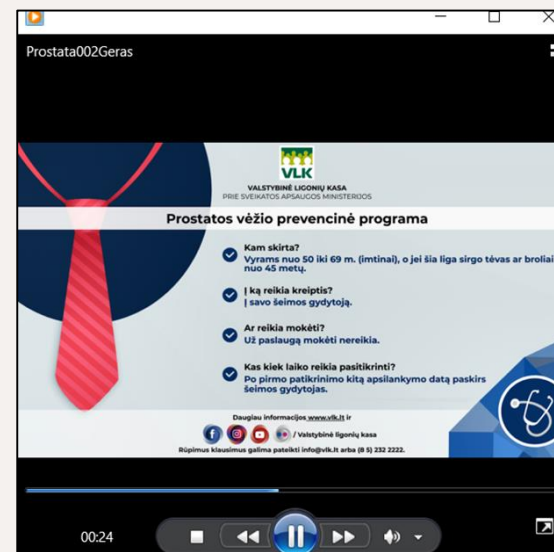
Prostata002Geras

VLK
VALSTYBINĖ LIGONIŲ KASA
PRIE SVEIKATOS APSAUGOS MINISTERIJOS

Prostatos vėžio prevencinė programa

Kam skirta?
Vyrams nuo 50 iki 69 m. (imtinai), o jei šia liga sirgo tėvas ar broliai – nuo 45 metų.

Į ką reikia kreiptis?
Į savo šeimos gydytoją.

Ar reikia mokėti?
Už paslaugą mokėti nereikia.

Kas kiek laiko reikia pasitikrinti?
Po pirmo patikrinimo kitą apsilankymo datą paskirs šeimos gydytojas.

Daugiau informacijos www.vlk.lt ir
/ Valstybinė ligonių kasa
Rūpimus klausimus galima pateikti info@vlk.lt arba (8 5) 232 2222.

00:24